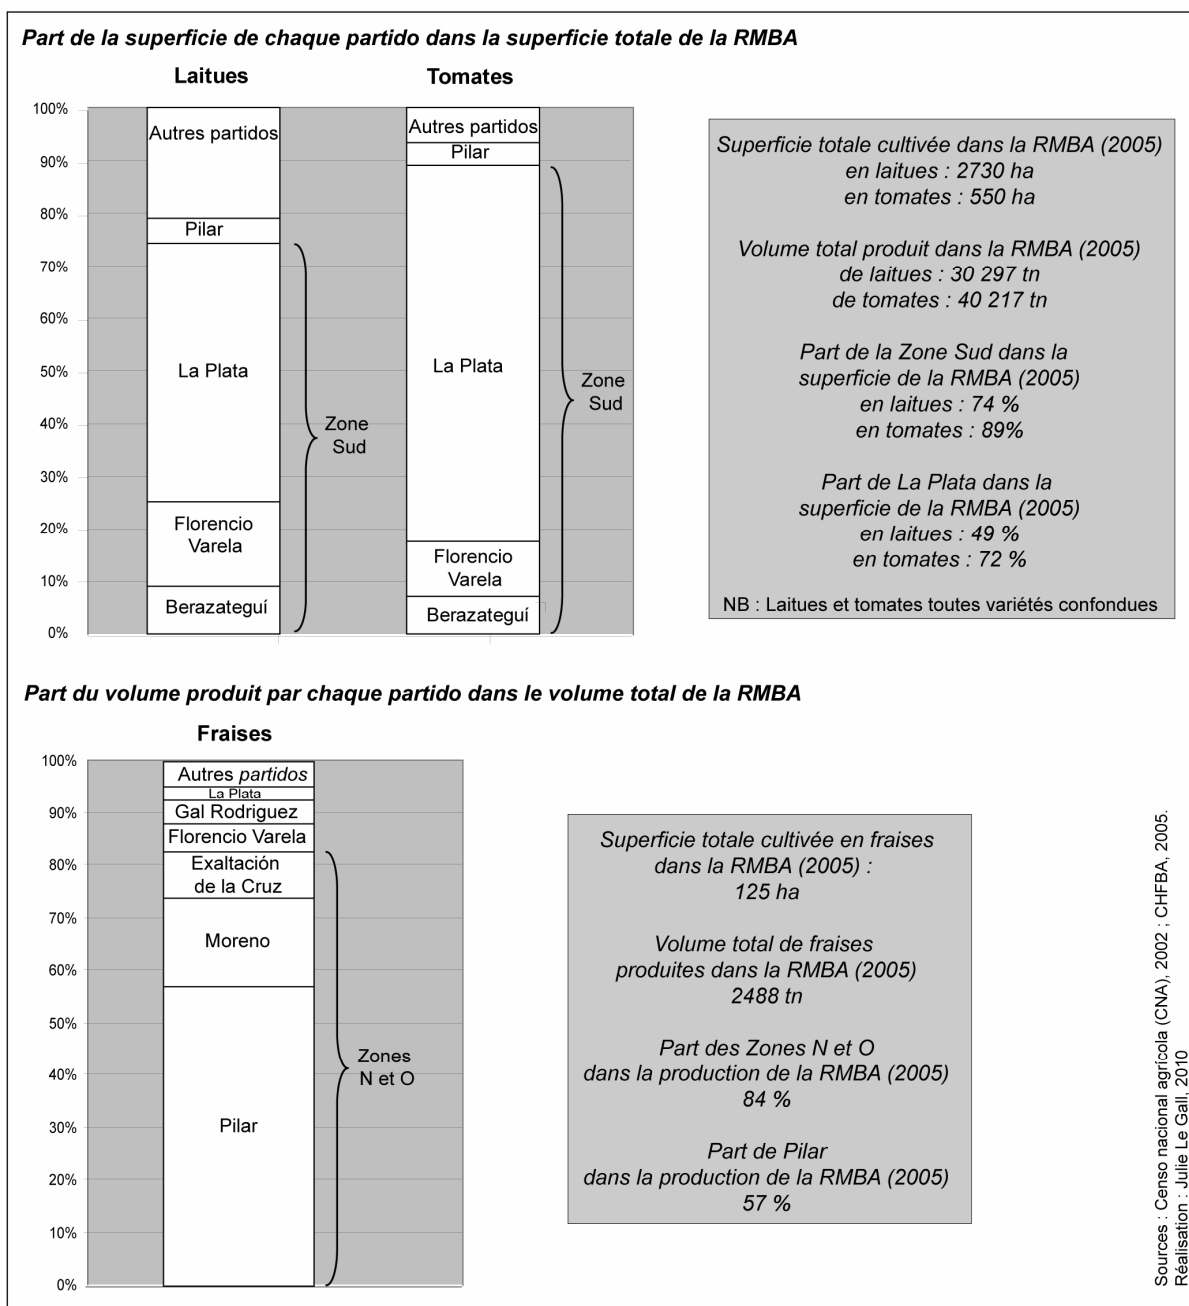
Part de la superficie de chaque partido dans la superficie totale de la RMBA

Laitues

Tomates

100%
90%
80%
70%
60%
50%
40%
30%
20%
10%
0%

Autres partidos
Pilar
La Plata
Florencio Varela
Berazateguí
Zone Sud

Autres partidos
Pilar
La Plata
Florencio Varela
Berazateguí
Zone Sud

Superficie totale cultivée dans la RMBA (2005)
en laitues : 2730 ha
en tomates : 550 ha

Volume total produit dans la RMBA (2005)
de laitues : 30 297 tn
de tomates : 40 217 tn

Part de la Zone Sud dans la superficie de la RMBA (2005)
en laitues : 74 %
en tomates : 89%

Part de La Plata dans la superficie de la RMBA (2005)
en laitues : 49 %
en tomates : 72 %

NB : Laitues et tomates toutes variétés confondues

Part du volume produit par chaque partido dans le volume total de la RMBA

Fraises

100%
90%
80%
70%
60%
50%
40%
30%
20%
10%
0%

Autres partidos
La Plata
Gal Rodriguez
Florencio Varela
Exaltación de la Cruz
Moreno
Pilar
Zones N et O

Superficie totale cultivée en fraises dans la RMBA (2005) :
125 ha

Volume total de fraises produites dans la RMBA (2005)
2488 tn

Part des Zones N et O dans la production de la RMBA (2005)
84 %

Part de Pilar dans la production de la RMBA (2005)
57 %

Sources : Censo nacional agrícola (CNA), 2002 ; CHFBA, 2005.
Réalisation : Julie Le Gall, 2010